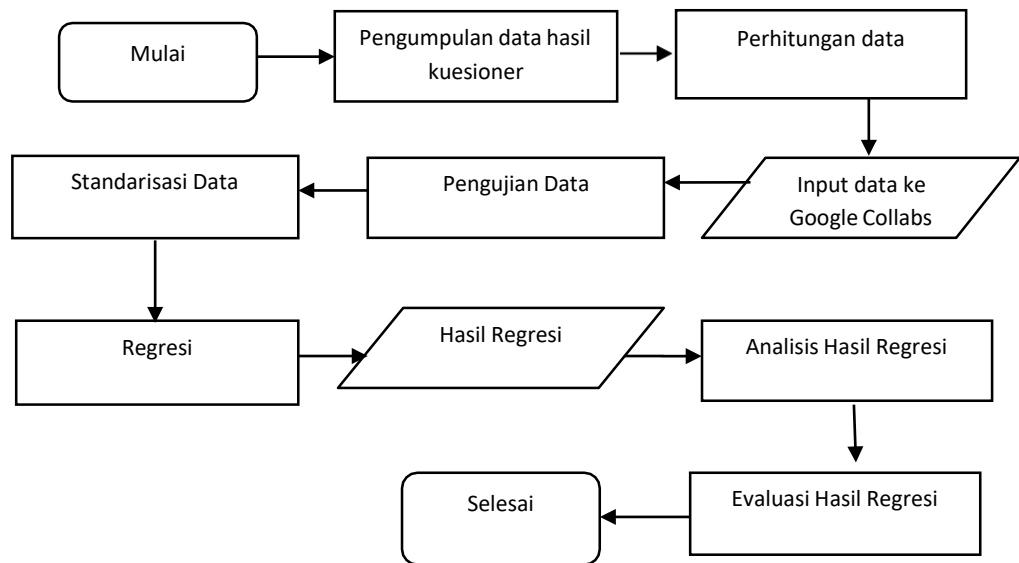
Mulai

Pengumpulan data hasil kuesioner

Perhitungan data

Input data ke Google Collabs

Pengujian Data

Standarisasi Data

Regresi

Hasil Regresi

Analisis Hasil Regresi

Evaluasi Hasil Regresi

Selesai